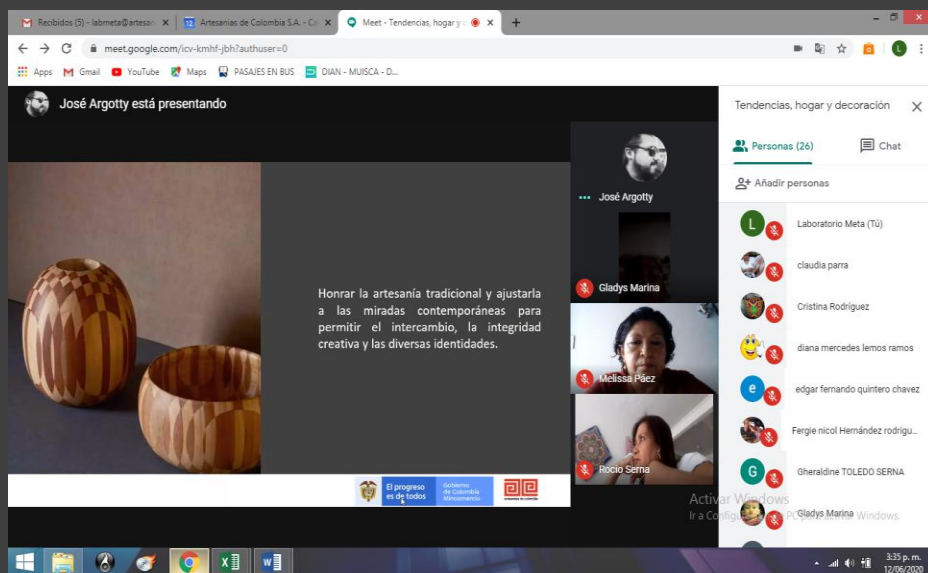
Recibidos (5) - labmeta@artesan ×
Artesanías de Colombia S.A. - C ×
Meet - Tendencias, hogar y ×
+

meet.google.com/icv-kmhf-jbh?authuser=0

Apps
Gmail
YouTube
Maps
PASAJES EN BUS
DIAN - MUISCA - D...

José Argotty está presentando

Honrar la artesanía tradicional y ajustarla a las miradas contemporáneas para permitir el intercambio, la integridad creativa y las diversas identidades.

El progreso es de todos
Gobierno de Colombia Mincomercio

José Argotty
Gladys Marina
Melissa Páez
Rocío Serna

Tendencias, hogar y decoración
Personas (26)
Chat
Añadir personas
Laboratorio Meta (Tú)
claudia parra
Cristina Rodríguez
diana mercedes lemos ramos
edgar fernando quintero chavez
Fergie nicol Hernández rodrigu...
Gheraldine TOLEDO SERNA
Gladys Marina

Activar Windows
Ir a Configuración de PC para activar Windows.

3:35 p. m.
12/06/2020